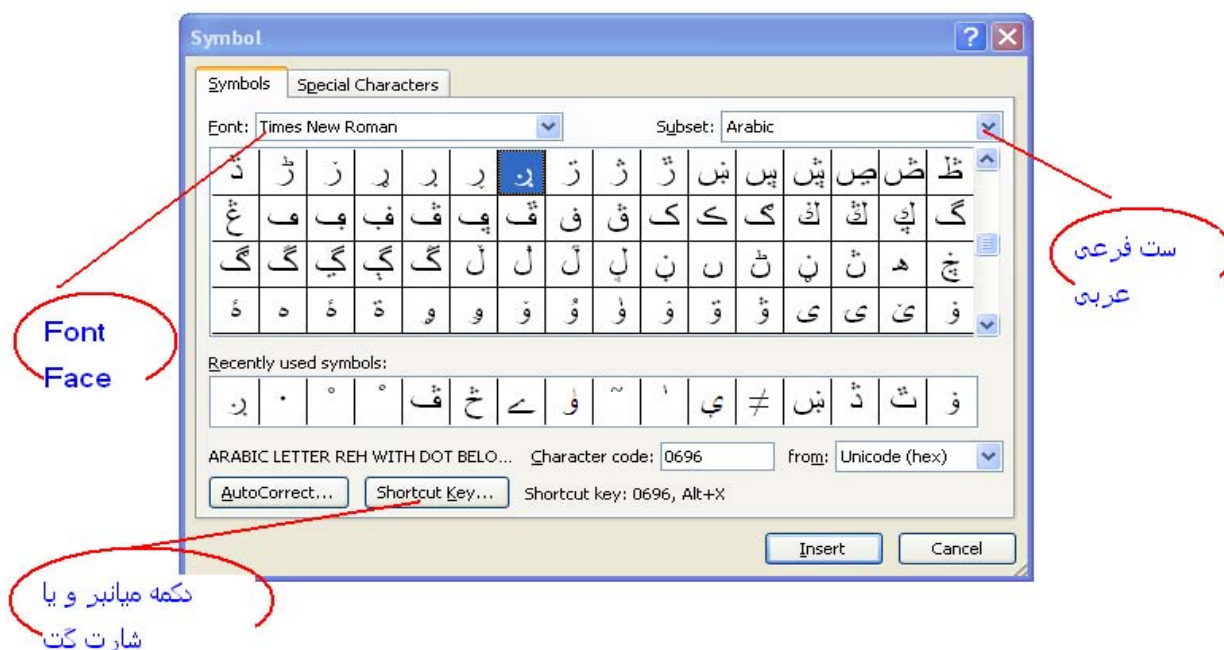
Symbol

Symbols | Special Characters

Font: Times New Roman

Subset: Arabic

| ڈ | ڑ | ز | ڒ | ړ | ڔ | ڕ | ږ | ڗ | ژ | ڙ | ښ | ڛ | ڜ | ڝ | ڞ | ڟ |
|---|---|---|---|---|---|---|---|---|---|---|---|---|---|---|---|---|
| ڠ | ڡ | ڢ | ڣ | ڤ | ڥ | ڦ | ڧ | ڨ | ک | ڪ | ګ | ڬ | ڭ | ڮ | گ | ڰ |
| ڱ | ڲ | ڳ | ڴ | ڵ | ڶ | ڷ | ڸ | ڹ | ں | ڻ | ڼ | ڽ | ھ | ڿ | ۀ | ہ |
| ۃ | ۄ | ۅ | ۆ | ۇ | ۈ | ۉ | ۊ | ۋ | ی | ۍ | ێ | ۏ | ې | ۑ | ے | ۓ |

Recently used symbols:

| ڕ | · | ° | ° | ڤ | خ | ے | ۆ | ~ | ٔ | ي | ≠ | ښ | ڎ | ث | ۋ |
|---|---|---|---|---|---|---|---|---|---|---|---|---|---|---|---|

ARABIC LETTER REH WITH DOT BELO... Character code: 0696 from: Unicode (hex)

AutoCorrect... Shortcut Key... Shortcut key: 0696, Alt+X

Insert Cancel

Font Face

ست فرعی عربی

دکمه میانبر و یا شارت گت